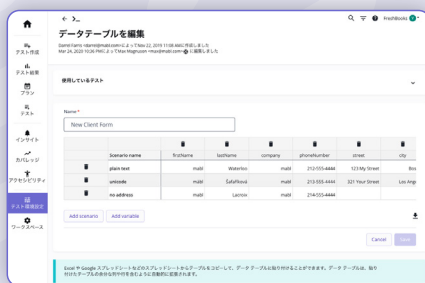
データテーブルを編集

Daniel Farris <daniel@mabl.com> によって Nov 22, 2019 11:08 AM に作成されました
Mar 24, 2020 10:26 PM に よって Mat Magnuson <mat@mabl.com> に 編集しました

FreshBooks

テスト作成
テスト結果
プラン
テスト
インサイト
カバレッジ
アクセシビリティ
テスト環境設定
ワークスペース

使用しているテスト

Name *

New Client Form

| | Scenario name | firstName | lastName | company | phoneNumber | street | city |
|---|---|---|---|---|---|---|---|
| | plain text | mabl | Waterloo | mabl | 212-555-4444 | 123 My Street | Bos |
| | unicode | mabl | Šafaříková | mabl | 213-555-4444 | 321 Your Street | Los Ang |
| | no address | mabl | Lacroix | mabl | 214-555-4444 | | |

Add scenario
Add variable

Cancel
Save

Excel や Google スプレッドシートなどのスプレッドシートからテーブルをコピーして、データ テーブルに貼り付けることができます。データ テーブルは、貼り付けたテーブルの余分な行や列を含めて自動的に拡張されます。